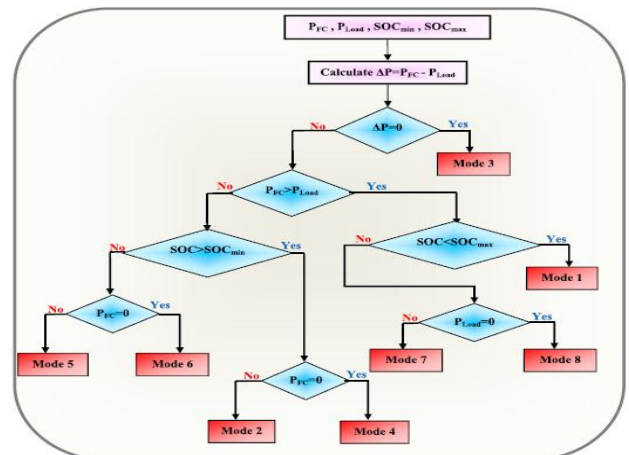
$P_{FC}$ , $P_{Load}$ , $SOC_{min}$ , $SOC_{max}$

Calculate $\Delta P = P_{FC} - P_{Load}$

No
$\Delta P=0$
Yes

Mode 3

No
$P_{FC}>P_{Load}$
Yes

No
$SOC>SOC_{min}$
Yes

No
$SOC<SOC_{max}$
Yes

Mode 1

No
$P_{FC}=0$
Yes

No
$P_{Load}=0$
Yes

Mode 5

Mode 6

Mode 7

Mode 8

No
$P_{FC}=0$
Yes

Mode 2

Mode 4